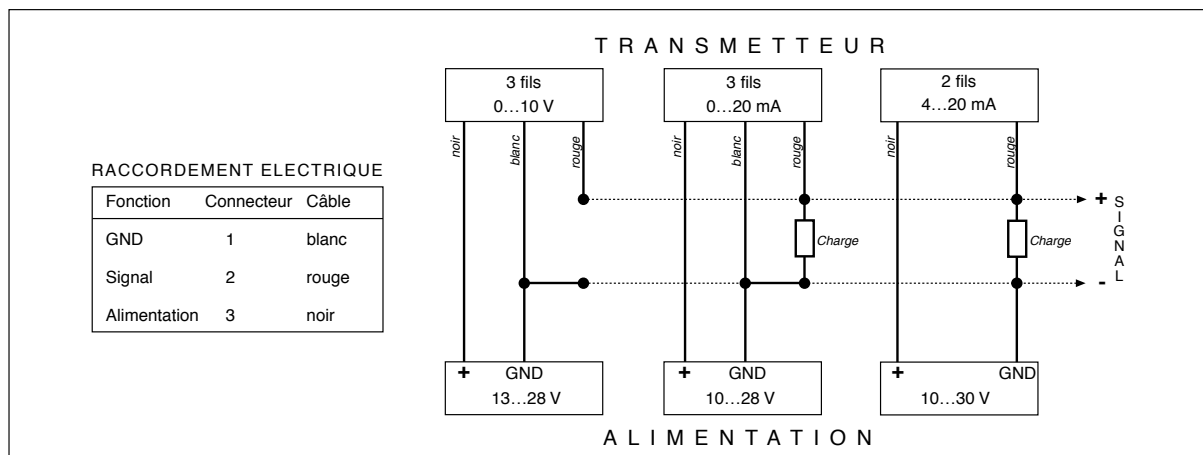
TRANSMETTEUR

3 fils
0…10 V

3 fils
0…20 mA

2 fils
4…20 mA

noir blanc rouge noir blanc rouge noir rouge

RACCORDEMENT ELECTRIQUE

| Fonction | Connecteur | Câble |
|---|---|---|
| GND | 1 | blanc |
| Signal | 2 | rouge |
| Alimentation | 3 | noir |

Charge

Charge

+ SIGNAL -

+ GND
13…28 V

+ GND
10…28 V

+ GND
10…30 V

ALIMENTATION